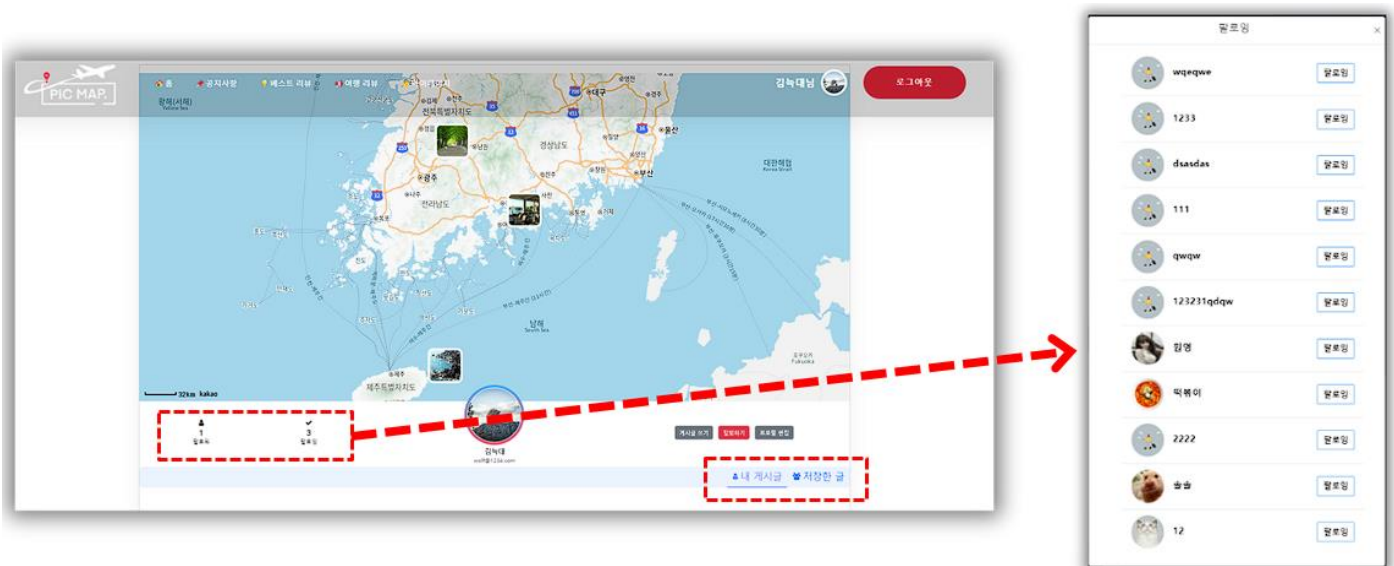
PIC MAP.

홈 공지사항 베스트 리뷰 여행 리뷰

김늑대님

로그아웃

황해(서해)
Yellow Sea

대구

전북특별자치도

울산

경상남도

대한해협
Korea Strait

광주

부산

전라남도

남해
South Sea

제주

제주특별자치도

32km kakao

1
팔로워

3
팔로잉

김늑대

게시글 쓰기 팔로우 프로필 편집

내 게시글 저장한 글

팔로잉

wqeqwe 팔로잉

1233 팔로잉

dsasdas 팔로잉

111 팔로잉

qwqw 팔로잉

123231qdqw 팔로잉

함영 팔로잉

떡볶이 팔로잉

2222 팔로잉

솜솜 팔로잉

12 팔로잉